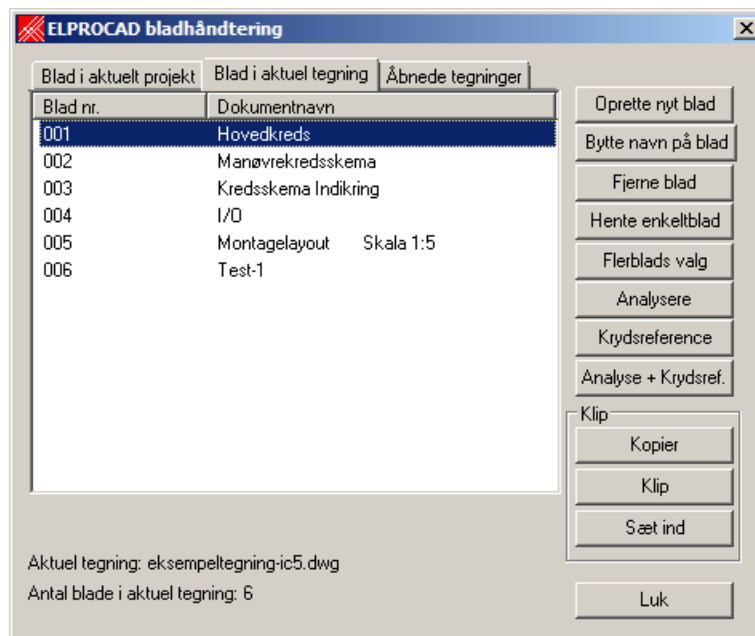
ELPROCAD bladhåndtering

Blad i aktuelt projekt | Blad i aktuel tegning | Åbnede tegninger

| Blad nr. | Dokumentnavn |
|---|---|
| 001 | Hovedkreds |
| 002 | Manøvrekredsskema |
| 003 | Kredsskema Indikring |
| 004 | I/O |
| 005 | Montagelayout Skala 1:5 |
| 006 | Test-1 |

Oprette nyt blad
Bytte navn på blad
Fjerne blad
Hente enkeltblad
Flerblads valg
Analysere
Krydsreference
Analyse + Krydsref.

Klip
Kopier
Klip
Sæt ind

Aktuel tegning: eksempeltegning-ic5.dwg
Antal blade i aktuel tegning: 6

Luk